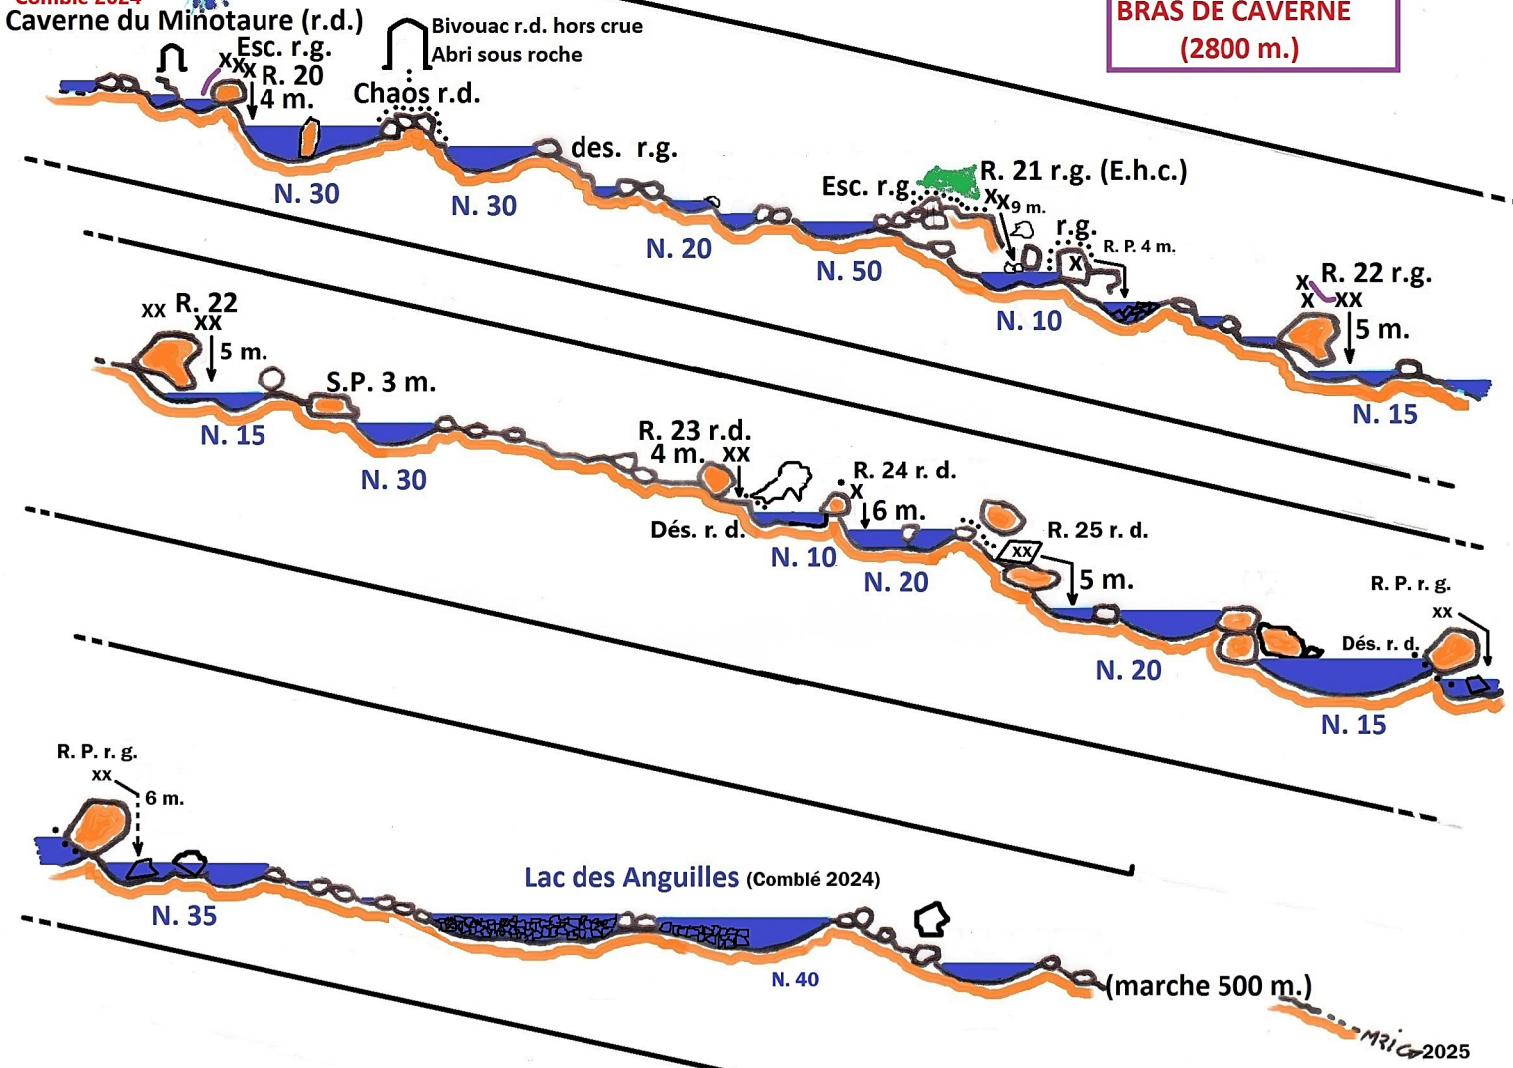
Comblé 2024
Caverne du Minotaure (r.d.)
Esc. r.g.
xxx R. 20
4 m.
Bivouac r.d. hors crue
Abri sous roche
Chaos r.d.
BRAS DE CAVERNE
(2800 m.)
des. r.g.
N. 30
N. 30
Esc. r.g.
R. 21 r.g. (E.h.c.)
xx 9 m.
r.g.
R. P. 4 m.
x
N. 20
N. 50
N. 10
x R. 22 r.g.
x xx
5 m.
N. 15
xx R. 22
xx
5 m.
S.P. 3 m.
N. 15
N. 30
R. 23 r.d.
4 m. xx
R. 24 r. d.
x
6 m.
Dés. r. d.
N. 10
N. 20
R. 25 r. d.
xx
5 m.
R. P. r. g.
xx
Dés. r. d.
N. 20
N. 15
R. P. r. g.
xx
6 m.
N. 35
Lac des Anguilles (Comblé 2024)
N. 40
(marche 500 m.)
MRIC 2025